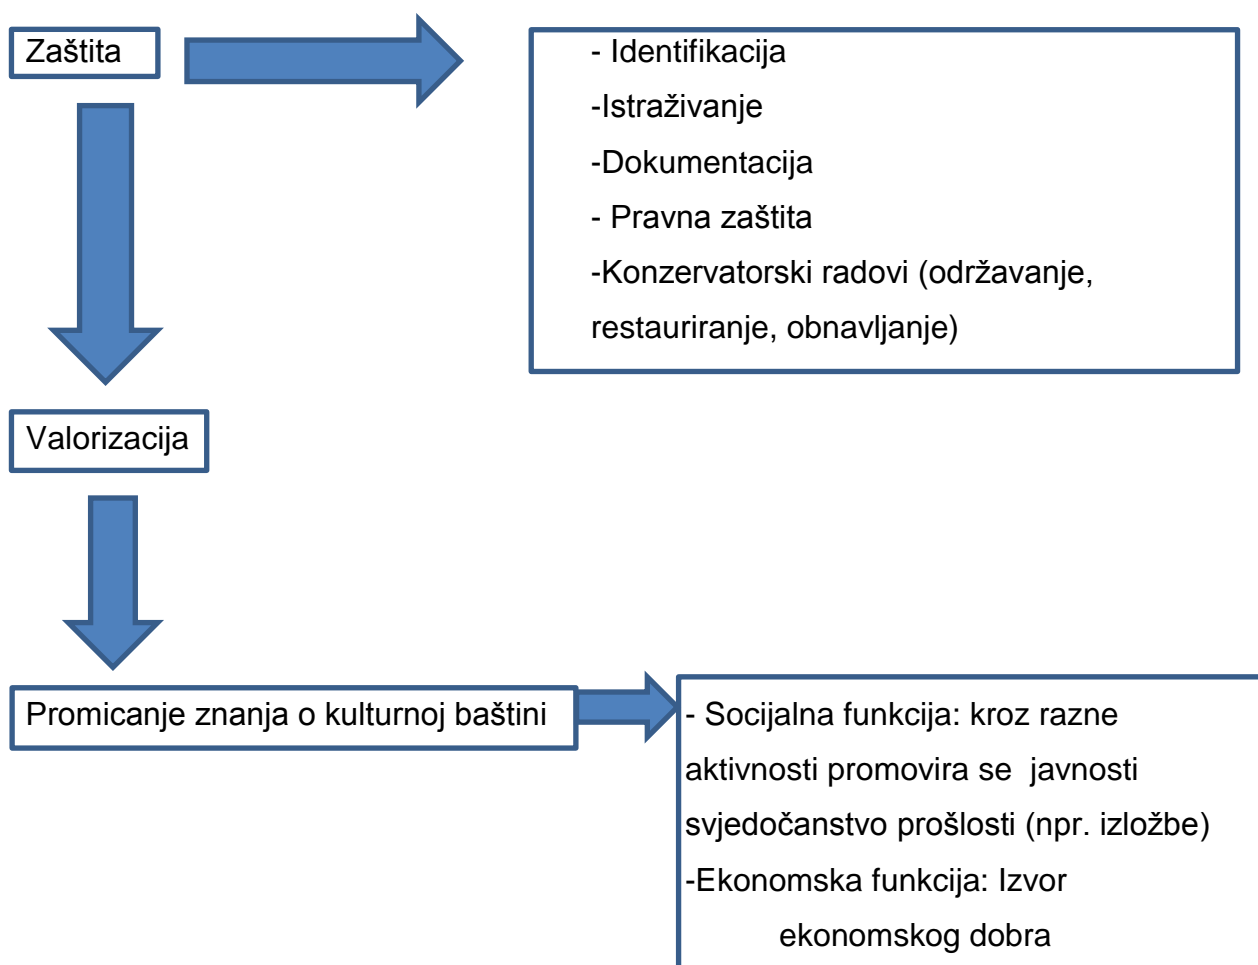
Zaštita

- Identifikacija
-Istraživanje
-Dokumentacija
- Pravna zaštita
-Konzervatorski radovi (održavanje, restauriranje, obnavljanje)

Valorizacija

Promicanje znanja o kulturnoj baštini

- Socijalna funkcija: kroz razne aktivnosti promovira se javnosti svjedočanstvo prošlosti (npr. izložbe)
-Ekonomska funkcija: Izvor ekonomskog dobra